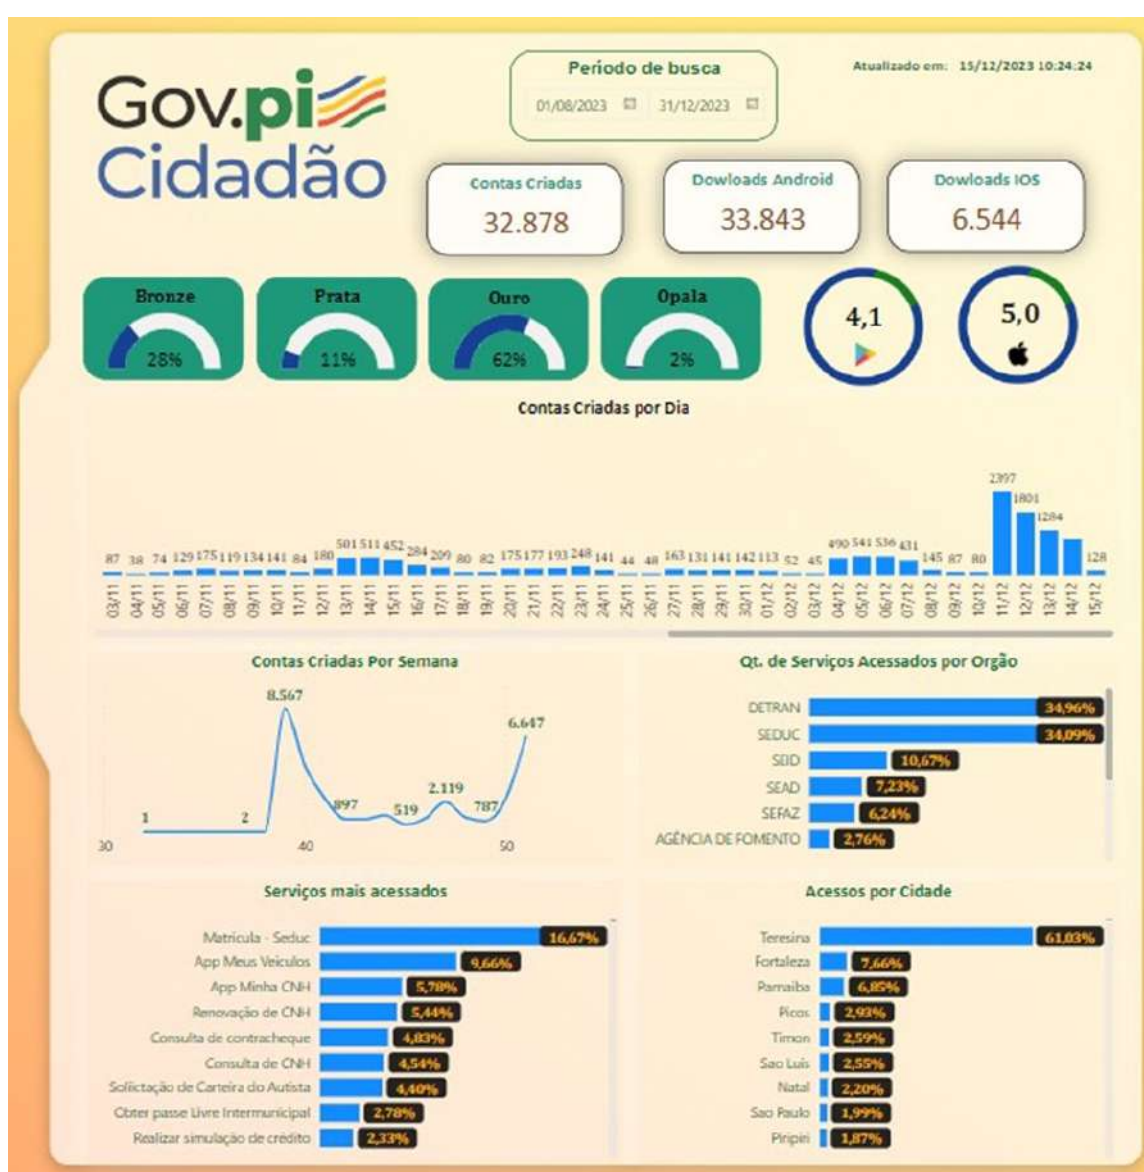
Gov.pi Cidadão

Período de busca
01/08/2023 31/12/2023

Atualizado em: 15/12/2023 10:24:24

Contas Criadas
32.878

Dowloads Android
33.843

Dowloads IOS
6.544

Bronze
28%

Prata
11%

Ouro
62%

Opala
2%

4,1

5,0

Contas Criadas por Dia

| 03/11 | 04/11 | 05/11 | 06/11 | 07/11 | 08/11 | 09/11 | 10/11 | 11/11 | 12/11 | 13/11 | 14/11 | 15/11 | 16/11 | 17/11 | 18/11 | 19/11 | 20/11 | 21/11 | 22/11 | 23/11 | 24/11 | 25/11 | 26/11 | 27/11 | 28/11 | 29/11 | 30/11 | 01/12 | 02/12 | 03/12 | 04/12 | 05/12 | 06/12 | 07/12 | 08/12 | 09/12 | 10/12 | 11/12 | 12/12 | 13/12 | 14/12 | 15/12 |
|---|---|---|---|---|---|---|---|---|---|---|---|---|---|---|---|---|---|---|---|---|---|---|---|---|---|---|---|---|---|---|---|---|---|---|---|---|---|---|---|---|---|---|
| 87 | 38 | 74 | 129 | 175 | 119 | 134 | 141 | 84 | 180 | 501 | 511 | 452 | 284 | 209 | 80 | 82 | 175 | 177 | 193 | 248 | 141 | 44 | 48 | 163 | 131 | 141 | 142 | 113 | 52 | 45 | 490 | 541 | 536 | 431 | 145 | 87 | 80 | 2397 | 1801 | 1284 | | 128 |

Contas Criadas Por Semana
8.567
6.647
897
519
2.119
787
1
2
30
40
50

Qt. de Serviços Acessados por Orgão
| | |
|---|---|
| DETRAN | 34,96% |
| SEDUC | 34,09% |
| SDD | 10,67% |
| SEAD | 7,23% |
| SEFAZ | 6,24% |
| AGÊNCIA DE FOMENTO | 2,76% |

Serviços mais acessados
| | |
|---|---|
| Matrícula - Seduc | 16,67% |
| App Meus Veículos | 9,66% |
| App Minha CNH | 5,78% |
| Renovação de CNH | 5,44% |
| Consulta de contracheque | 4,83% |
| Consulta de CNH | 4,54% |
| Solicitação de Carteira do Autista | 4,40% |
| Obter passe Livre Intermunicipal | 2,78% |
| Realizar simulação de crédito | 2,33% |

Acessos por Cidade
| | |
|---|---|
| Teresina | 61,03% |
| Fortaleza | 7,66% |
| Parnaíba | 6,85% |
| Picos | 2,93% |
| Timon | 2,59% |
| Sao Luis | 2,55% |
| Natal | 2,20% |
| Sao Paulo | 1,99% |
| Piripiri | 1,87% |